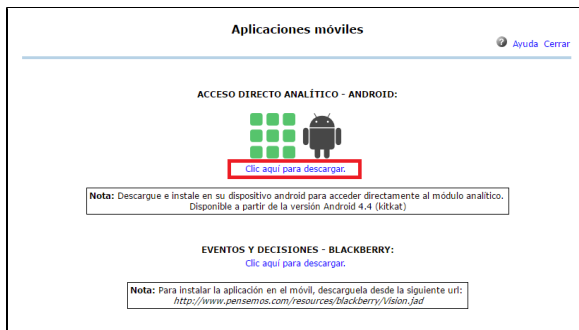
Aplicaciones móviles

Ayuda Cerrar

ACCESO DIRECTO ANALÍTICO - ANDROID:

Clic aquí para descargar.

**Nota:** Descargue e instale en su dispositivo android para acceder directamente al módulo analítico. Disponible a partir de la versión Android 4.4 (kitkat)

EVENTOS Y DECISIONES - BLACKBERRY:

Clic aquí para descargar.

**Nota:** Para instalar la aplicación en el móvil, descarguela desde la siguiente url: *http://www.pensemos.com/resources/blackberry/Vision.jad*